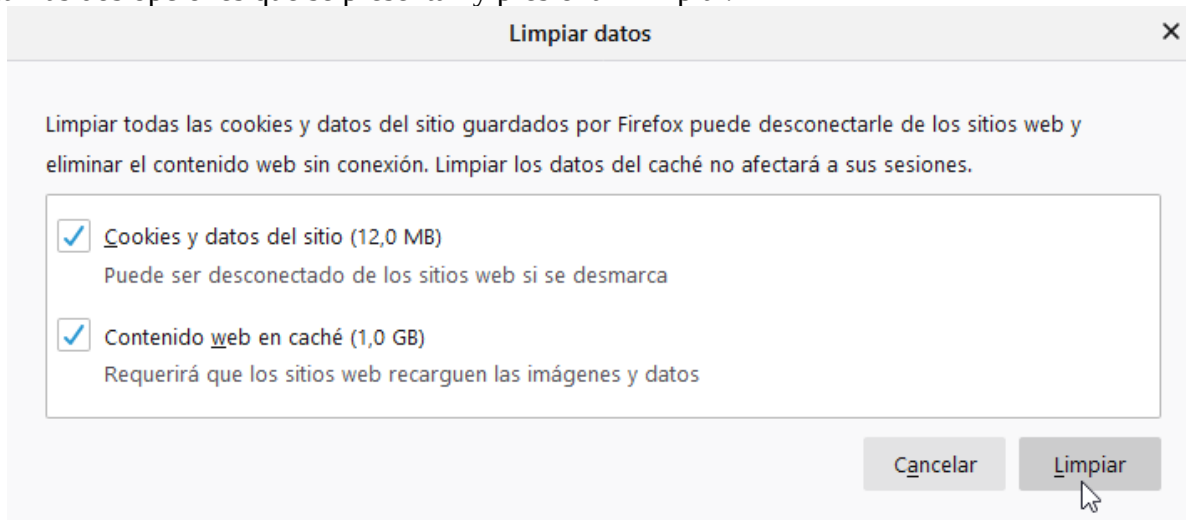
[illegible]

Limpiar datos

×

Limpiar todas las cookies y datos del sitio guardados por Firefox puede desconectarle de los sitios web y eliminar el contenido web sin conexión. Limpiar los datos del caché no afectará a sus sesiones.

Cookies y datos del sitio (12,0 MB)
Puede ser desconectado de los sitios web si se desmarca

Contenido web en caché (1,0 GB)
Requerirá que los sitios web recarguen las imágenes y datos

Cancelar

Limpiar